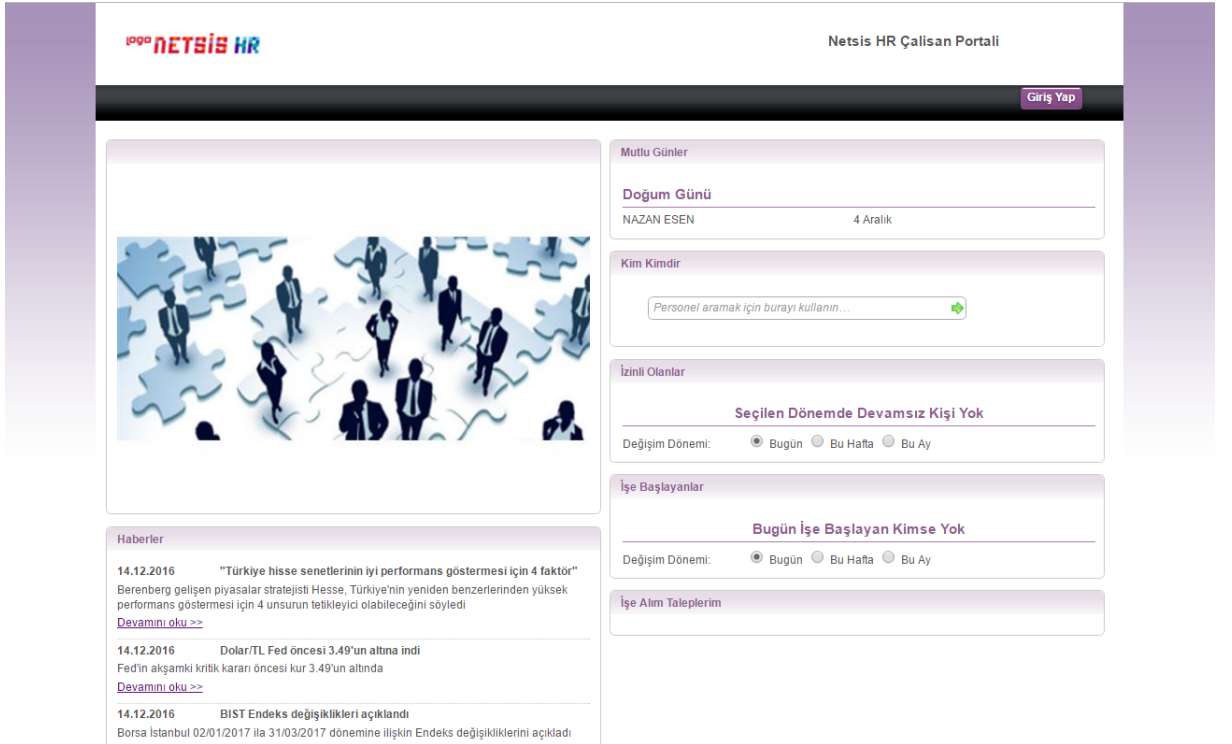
logo NETSIS HR

Netsis HR Çalisan Portali

Giriş Yap

Mutlu Günler

Doğum Günü

NAZAN ESEN 4 Aralık

Kim Kimdir

Personel aramak için burayı kullanın...

İzinli Olanlar

Seçilen Dönemde Devamsız Kişi Yok

Değişim Dönemi: Bugün Bu Hafta Bu Ay

İşe Başlayanlar

Bugün İşe Başlayan Kimse Yok

Değişim Dönemi: Bugün Bu Hafta Bu Ay

İşe Alım Taleplerim

Haberler

14.12.2016 "Türkiye hisse senetlerinin iyi performans göstermesi için 4 faktör"

Berenberg gelişen piyasalar stratejisti Hesse, Türkiye'nin yeniden benzerlerinden yüksek performans göstermesi için 4 unsurun tetikleyici olabileceğini söyledi

Devamını oku >>

14.12.2016 Dolar/TL Fed öncesi 3.49'un altına indi

Fed'in akşamki kritik kararı öncesi kur 3.49'un altında

Devamını oku >>

14.12.2016 BIST Endeks değişiklikleri açıklandı

Borsa İstanbul 02/01/2017 ila 31/03/2017 dönemine ilişkin Endeks değişikliklerini açıkladı